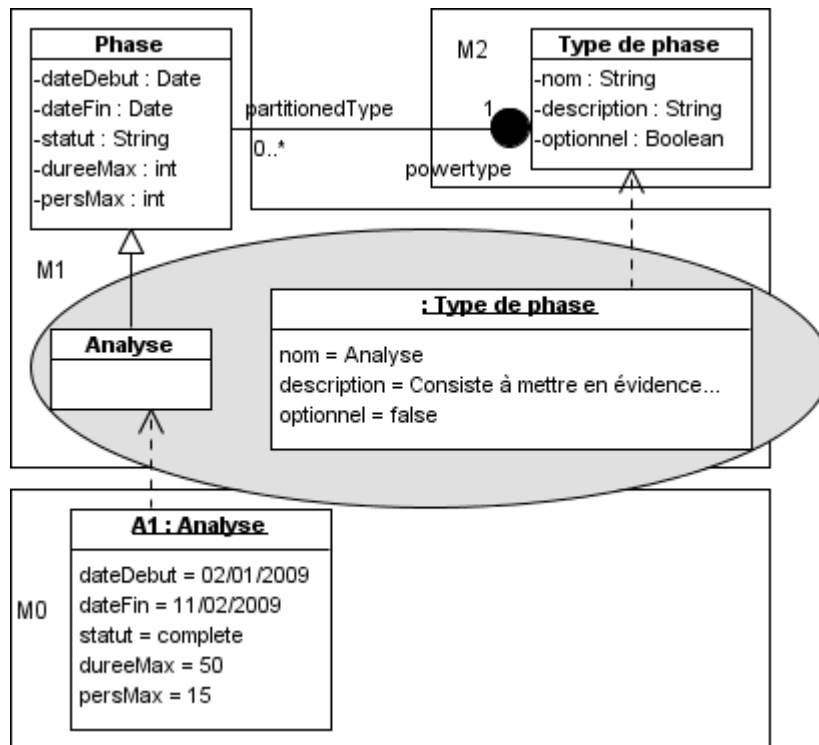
Phase
-dateDebut : Date
-dateFin : Date
-statut : String
-dureeMax : int
-persMax : int

partitionedType
0..*
1
powertype

M2
Type de phase
-nom : String
-description : String
-optionnel : Boolean

M1

Analyse

: Type de phase
nom = Analyse
description = Consiste à mettre en évidence...
optionnel = false

M0

A1 : Analyse
dateDebut = 02/01/2009
dateFin = 11/02/2009
statut = complete
dureeMax = 50
persMax = 15